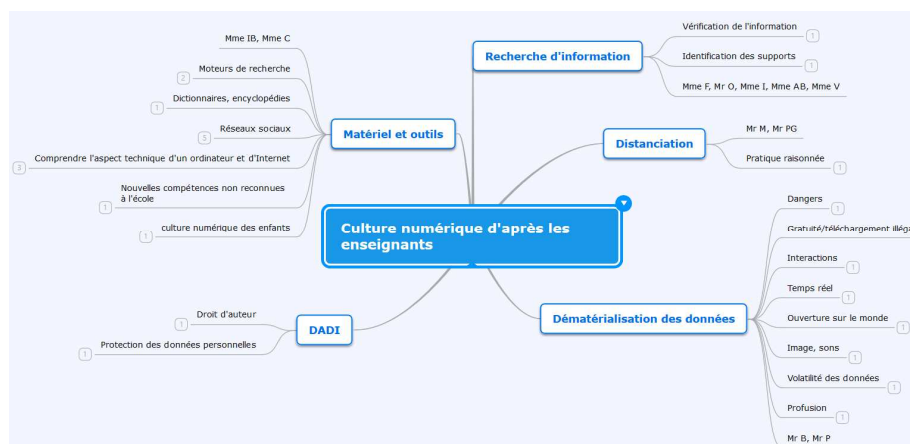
Culture numérique d'après les enseignants

Recherche d'information
Vérification de l'information
1
Identification des supports
1
Mme F, Mr O, Mme I, Mme AB, Mme V

Distanciation
Mr M, Mr PG
Pratique raisonnée
1

Dématérialisation des données
Dangers
1
Gratuité/téléchargement illég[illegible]
Interactions
1
Temps réel
1
Ouverture sur le monde
1
Image, sons
1
Volatilité des données
1
Profusion
1
Mr B, Mr P

Matériel et outils
Mme IB, Mme C
Moteurs de recherche
2
Dictionnaires, encyclopédies
1
Réseaux sociaux
5
Comprendre l'aspect technique d'un ordinateur et d'Internet
3
Nouvelles compétences non reconnues à l'école
1
culture numérique des enfants
1

DADI
Droit d'auteur
1
Protection des données personnelles
1